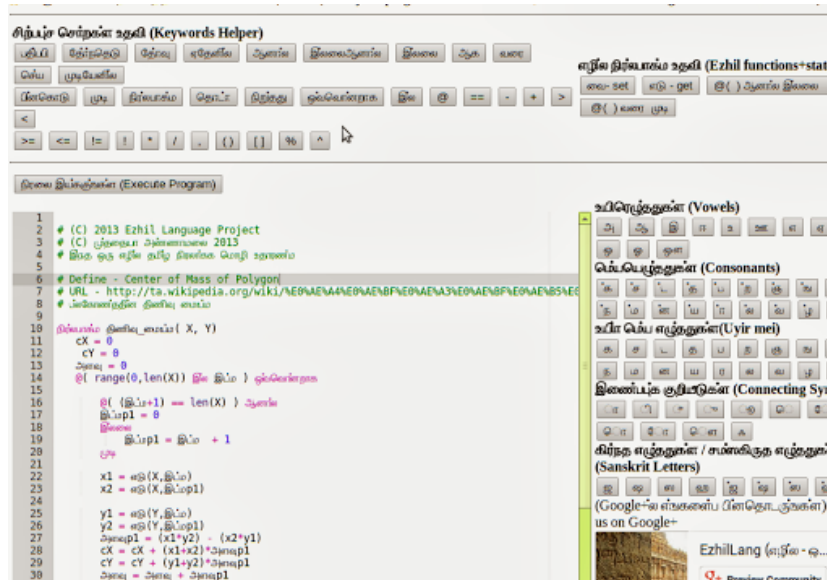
சிறப்புச் சொற்கள் உதவி (Keywords Helper)

பதிப்பி தேர்ந்தெடு தேர்வு ஏதேனில ஆனால் இல்லைஆனால் இல்லை ஆக வரை செய் முடியேனில பின்கொடு முடி நிரல்பாகம் தொடர் நிறுத்து ஒவ்வொன்றாக இல் @ == - + > < >= <= != ! * / , () [] % ^

எழில் நிரல்பாகம் உதவி (Ezhil functions+stat

வை - set எடு - get @( ) ஆனால் இல்லை @( ) வரை முடி

நிரலை இயக்குங்கள் (Execute Program)

1
2 # (C) 2013 Ezhil Language Project
3 # (C) முத்தையா அண்ணாமலை 2013
4 # இது ஒரு எழில் தமிழ் நிரலாக்க மொழி உதாரணம்
5
6 # Define - Center of Mass of Polygon
7 # URL - http://ta.wikipedia.org/wiki/%E0%AE%A4%E0%AE%BF%E0%AE%A3%E0%AE%BF%E0%AE%B5%E0
8 # பல்கோணத்தின் திணிவு மையம்
9
10 நிரல்பாகம் திணிவு_மையம்( X, Y)
11 cX = 0
12 cY = 0
13 அளவு = 0
14 @( range(0,len(X)) இல் இடம் ) ஒவ்வொன்றாக
15
16 @( (இடம்+1) == len(X) ) ஆனால்
17 இடம்p1 = 0
18 இல்லை
19 இடம்p1 = இடம் + 1
20 முடி
21
22 x1 = எடு(X,இடம்)
23 x2 = எடு(X,இடம்p1)
24
25 y1 = எடு(Y,இடம்)
26 y2 = எடு(Y,இடம்p1)
27 அளவுp1 = (x1*y2) - (x2*y1)
28 cX = cX + (x1+x2)*அளவுp1
29 cY = cY + (y1+y2)*அளவுp1
30 அளவு = அளவு + அளவுp1

உயிரெழுத்துகள் (Vowels)
அ ஆ இ ஈ உ ஊ எ ஏ ஐ ஒ ஓ ஔ

மெய்யெழுத்துகள் (Consonants)
க் ங் ச் ஞ் ட் ண் த் ந் ப் ம் ய் ர் ல் வ் ழ் ள் ற் ன்

உயிர் மெய் எழுத்துகள்(Uyir mei)
க ச ட த ப ற ஞ ங ந ம ண ய ர ல வ ழ ள ன

இணைப்புக் குறியீடுகள் (Connecting Sy
ா ி ீ ு ூ ெ ே ை ொ ோ ௌ ஃ

கிரந்த எழுத்துகள் / சமஸ்கிருத எழுத்துக
(Sanskrit Letters)
ஜ ஷ ஸ ஹ க்ஷ ஸ்ரீ ஜ் ஷ்

(Google+-ல் எங்களைப் பின்தொடருங்கள்)
us on Google+

EzhilLang (எழில் - ஒ
Review Community